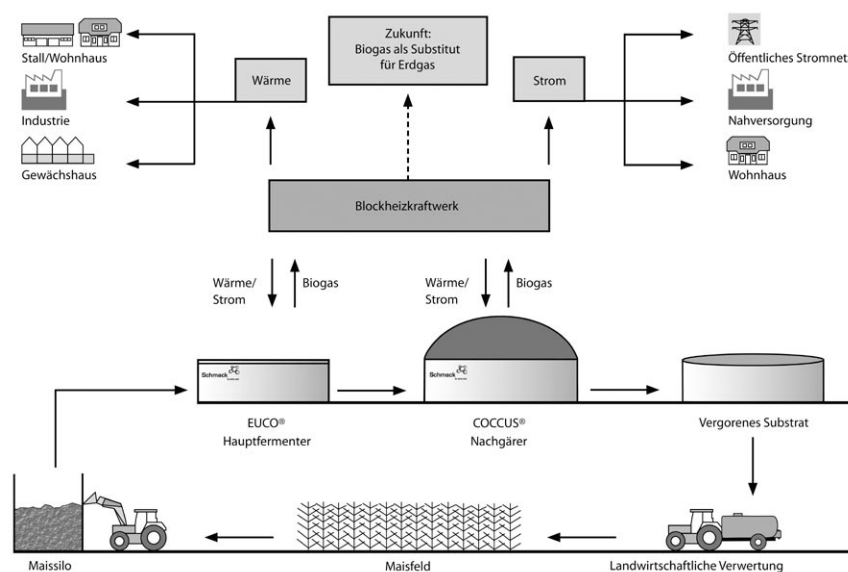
Stall/Wohnhaus

Industrie

Gewächshaus

Wärme

Zukunft:
Biogas als Substitut für Erdgas

Strom

Öffentliches Stromnetz

Nahversorgung

Wohnhaus

Blockheizkraftwerk

Wärme/
Strom

Biogas

Wärme/
Strom

Biogas

Schmack

Schmack

EUCO®
Hauptfermenter

COCCUS®
Nachgärer

Vergorenes Substrat

Maissilo

Maisfeld

Landwirtschaftliche Verwertung